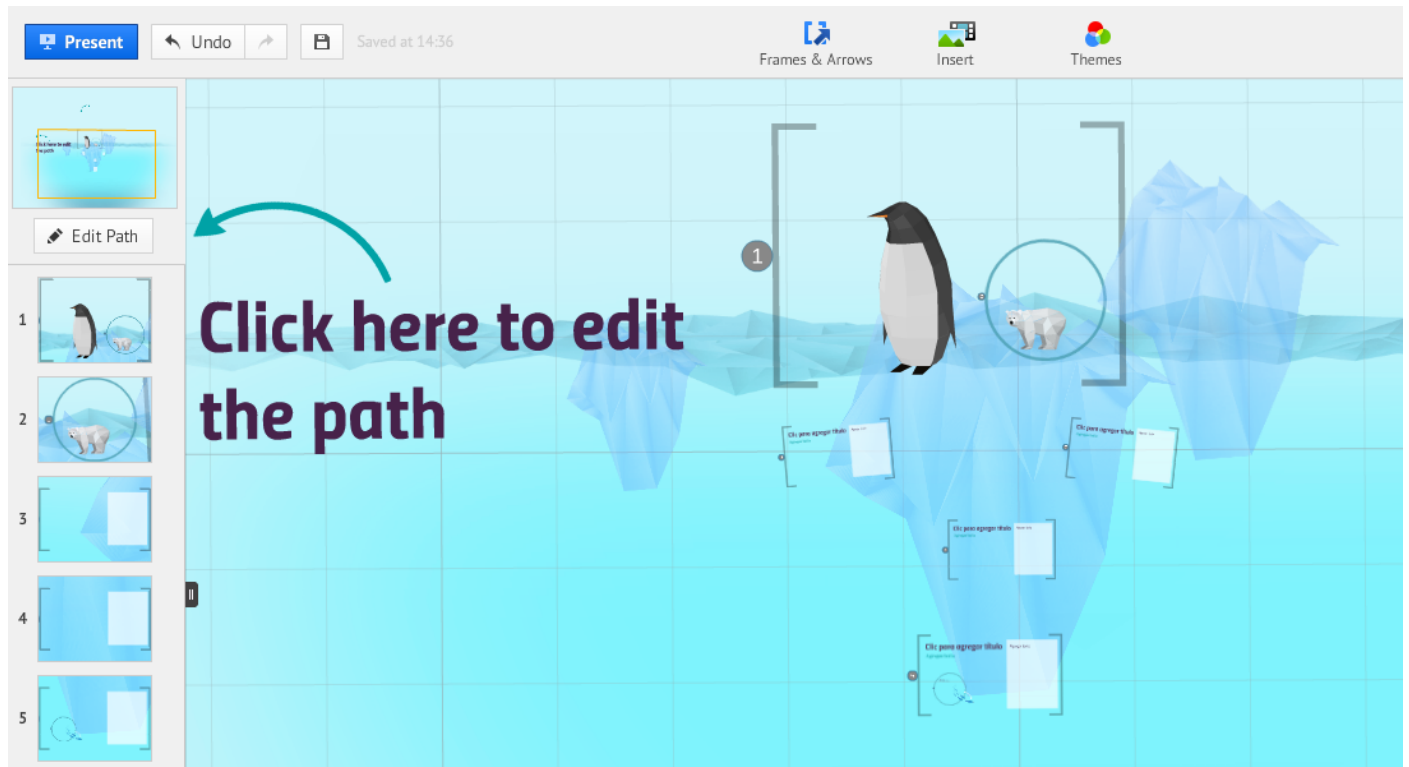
Present Undo Saved at 14:36

Frames & Arrows Insert Themes

Edit Path

1
2
3
4
5

Click here to edit the path

1

Clic para agregar título

Clic para agregar título

Clic para agregar título

Clic para agregar título